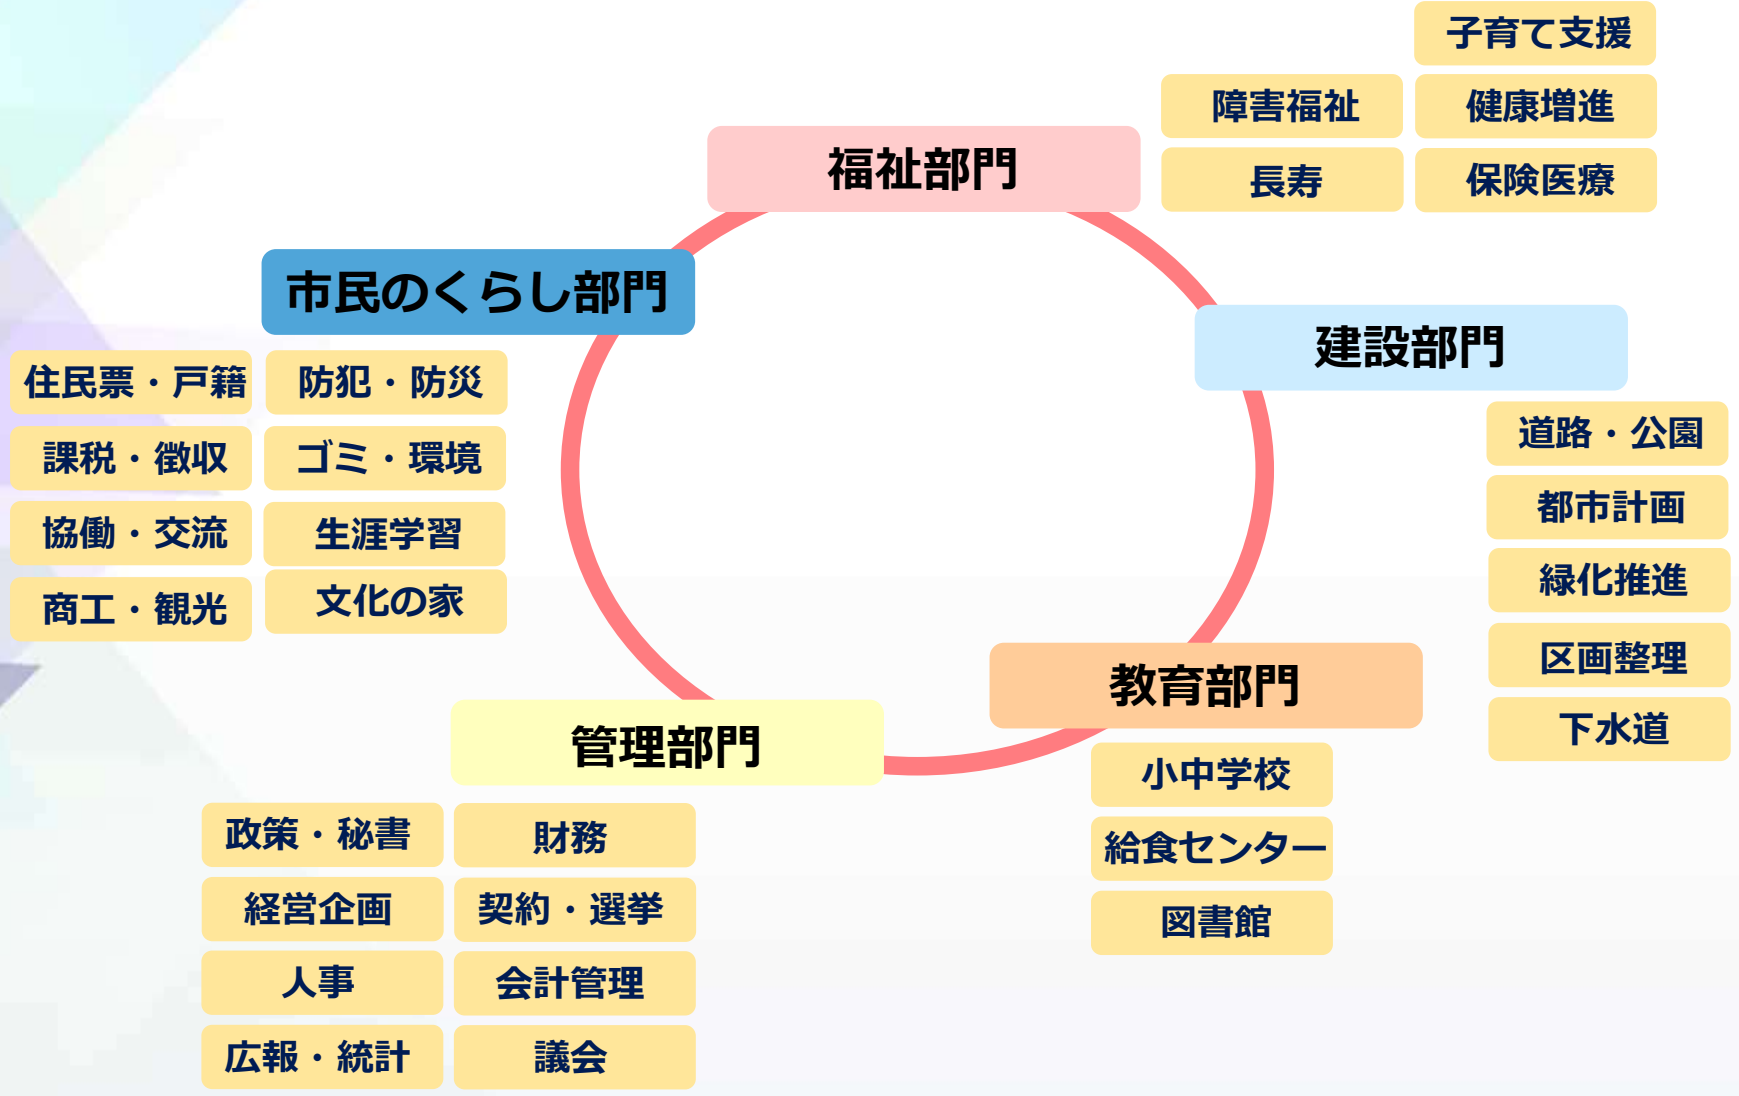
子育て支援

障害福祉

健康増進

福祉部門

長寿

保険医療

市民のくらし部門

建設部門

住民票・戸籍

防犯・防災

課税・徴収

ゴミ・環境

協働・交流

生涯学習

商工・観光

文化の家

道路・公園

都市計画

緑化推進

区画整理

下水道

教育部門

管理部門

小中学校

給食センター

図書館

政策・秘書

財務

経営企画

契約・選挙

人事

会計管理

広報・統計

議会